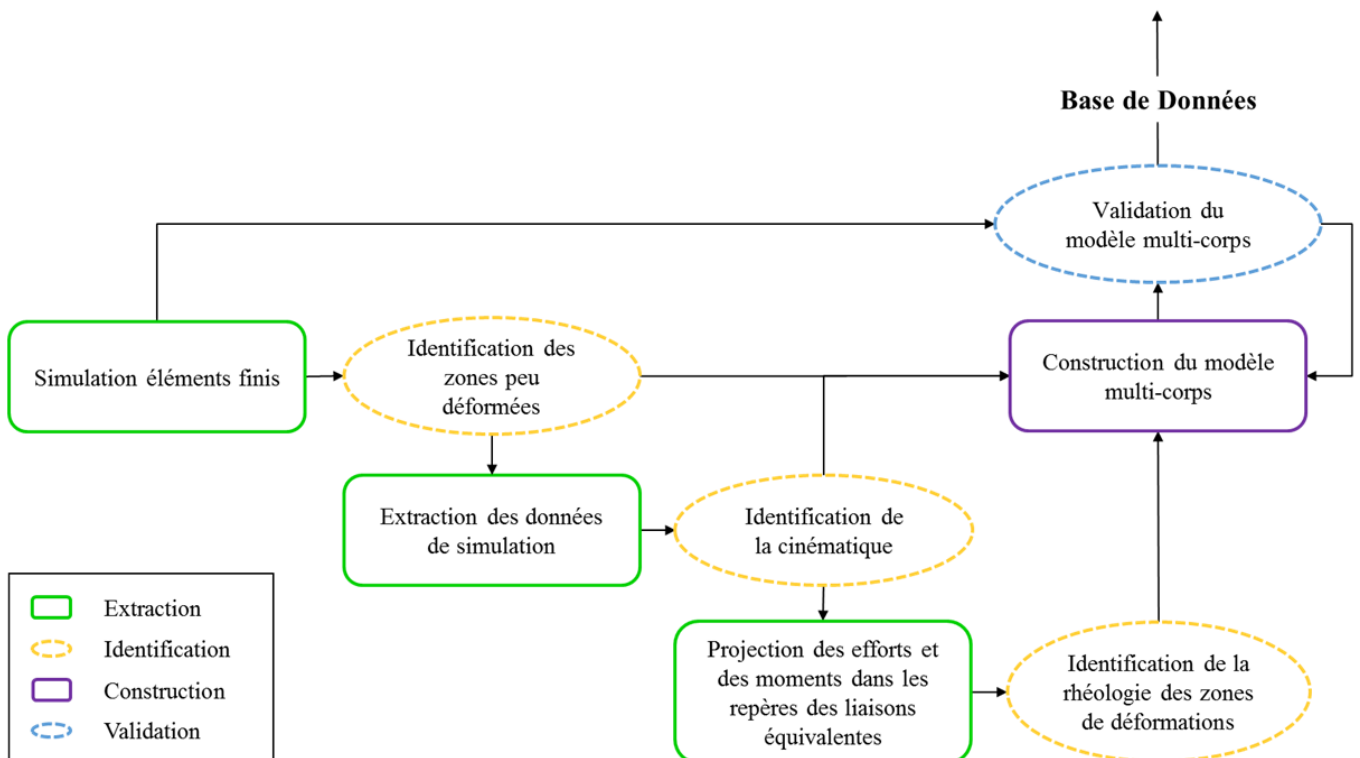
Base de Données

Validation du modèle multi-corps

Simulation éléments finis

Identification des zones peu déformées

Construction du modèle multi-corps

Extraction des données de simulation

Identification de la cinématique

Projection des efforts et des moments dans les repères des liaisons équivalentes

Identification de la rhéologie des zones de déformations

Extraction
Identification
Construction
Validation